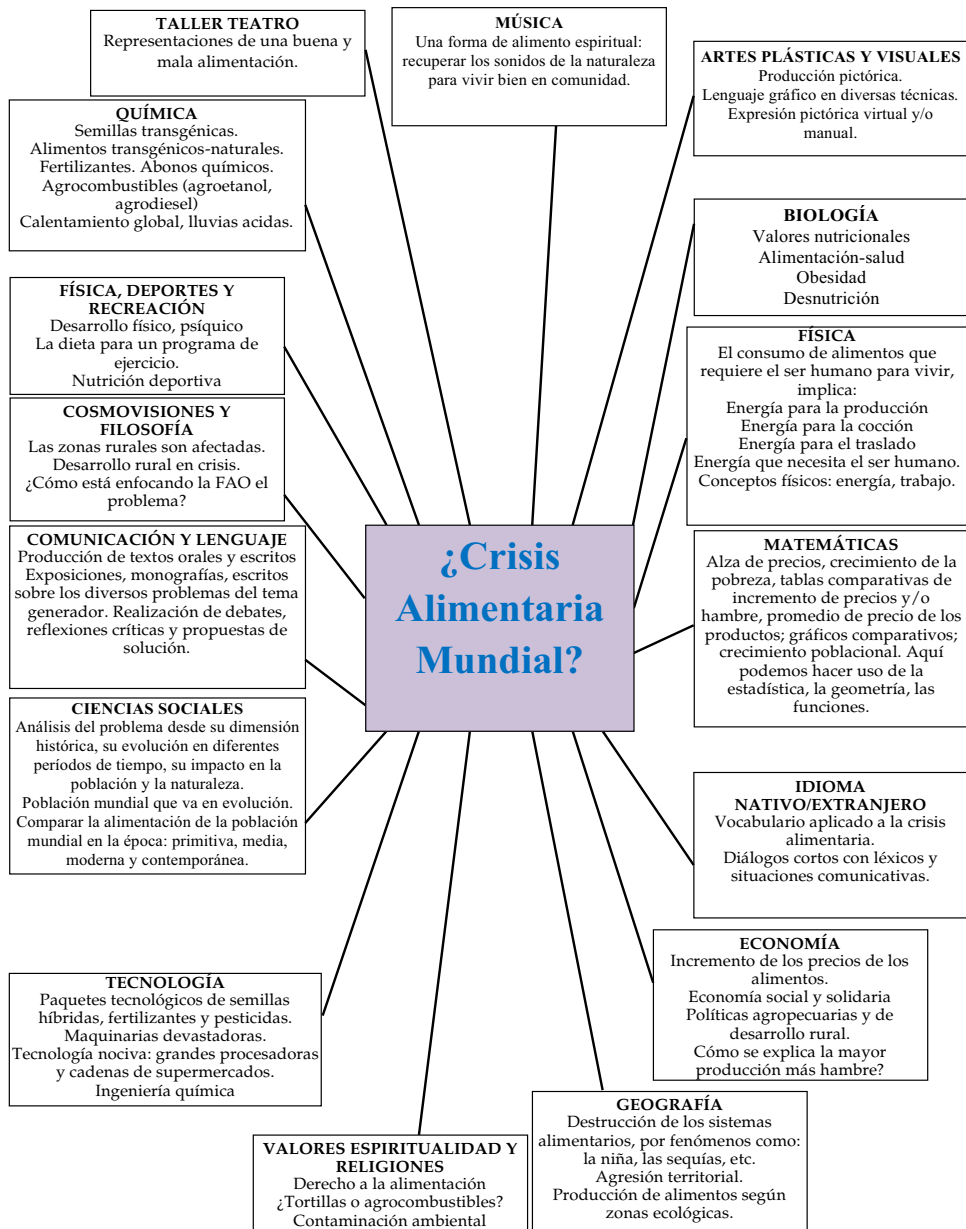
TALLER TEATRO
Representaciones de una buena y mala alimentación.

MÚSICA
Una forma de alimento espiritual: recuperar los sonidos de la naturaleza para vivir bien en comunidad.

ARTES PLÁSTICAS Y VISUALES
Producción pictórica.
Lenguaje gráfico en diversas técnicas.
Expresión pictórica virtual y/o manual.

QUÍMICA
Semillas transgénicas.
Alimentos transgénicos-naturales.
Fertilizantes. Abonos químicos.
Agrocombustibles (agroetanol, agrodiesel)
Calentamiento global, lluvias acidas.

BIOLOGÍA
Valores nutricionales
Alimentación-salud
Obesidad
Desnutrición

FÍSICA, DEPORTES Y RECREACIÓN
Desarrollo físico, psíquico
La dieta para un programa de ejercicio.
Nutrición deportiva

FÍSICA
El consumo de alimentos que requiere el ser humano para vivir, implica:
Energía para la producción
Energía para la cocción
Energía para el traslado
Energía que necesita el ser humano.
Conceptos físicos: energía, trabajo.

COSMOVISIONES Y FILOSOFÍA
Las zonas rurales son afectadas.
Desarrollo rural en crisis.
¿Cómo está enfocando la FAO el problema?

COMUNICACIÓN Y LENGUAJE
Producción de textos orales y escritos
Exposiciones, monografías, escritos sobre los diversos problemas del tema generador. Realización de debates, reflexiones críticas y propuestas de solución.

¿Crisis Alimentaria Mundial?

MATEMÁTICAS
Alza de precios, crecimiento de la pobreza, tablas comparativas de incremento de precios y/o hambre, promedio de precio de los productos; gráficos comparativos; crecimiento poblacional. Aquí podemos hacer uso de la estadística, la geometría, las funciones.

CIENCIAS SOCIALES
Análisis del problema desde su dimensión histórica, su evolución en diferentes períodos de tiempo, su impacto en la población y la naturaleza.
Población mundial que va en evolución.
Comparar la alimentación de la población mundial en la época: primitiva, media, moderna y contemporánea.

IDIOMA NATIVO/EXTRANJERO
Vocabulario aplicado a la crisis alimentaria.
Diálogos cortos con léxicos y situaciones comunicativas.

ECONOMÍA
Incremento de los precios de los alimentos.
Economía social y solidaria
Políticas agropecuarias y de desarrollo rural.
Cómo se explica la mayor producción más hambre?

TECNOLOGÍA
Paquetes tecnológicos de semillas híbridas, fertilizantes y pesticidas.
Maquinarias devastadoras.
Tecnología nociva: grandes procesadoras y cadenas de supermercados.
Ingeniería química

GEOGRAFÍA
Destrucción de los sistemas alimentarios, por fenómenos como: la niña, las sequías, etc.
Agresión territorial.
Producción de alimentos según zonas ecológicas.

VALORES ESPIRITUALIDAD Y RELIGIONES
Derecho a la alimentación
¿Tortillas o agrocombustibles?
Contaminación ambiental